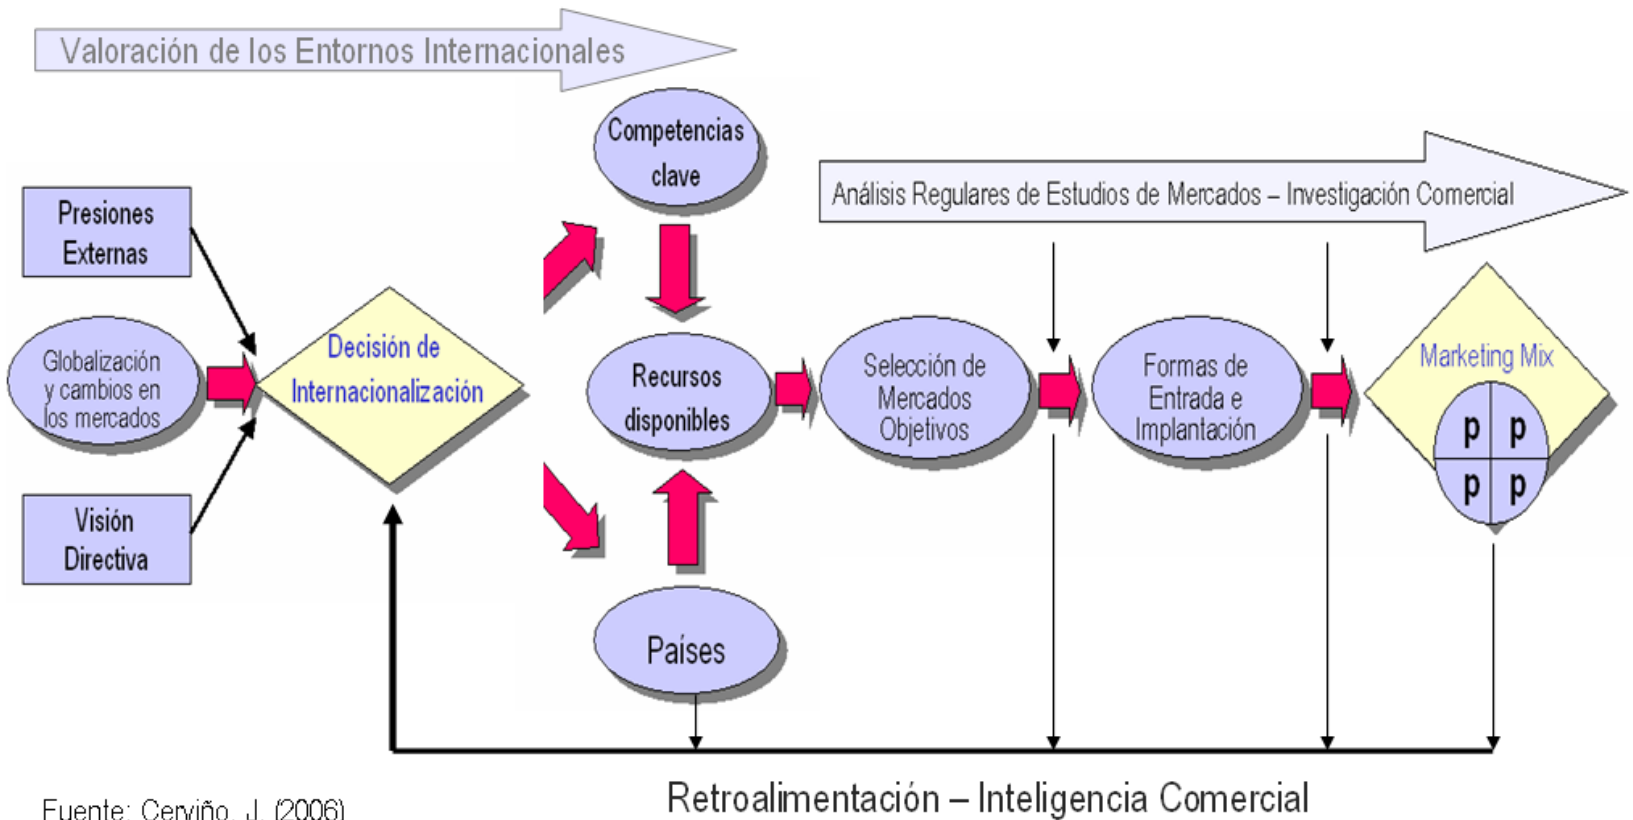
Valoración de los Entornos Internacionales

Competencias clave

Análisis Regulares de Estudios de Mercados – Investigación Comercial

Presiones Externas

Globalización y cambios en los mercados

Visión Directiva

Decisión de Internacionalización

Recursos disponibles

Selección de Mercados Objetivos

Formas de Entrada e Implantación

Marketing Mix

p p
p p

Países

Retroalimentación – Inteligencia Comercial

Fuente: Cerviño, J. (2006)